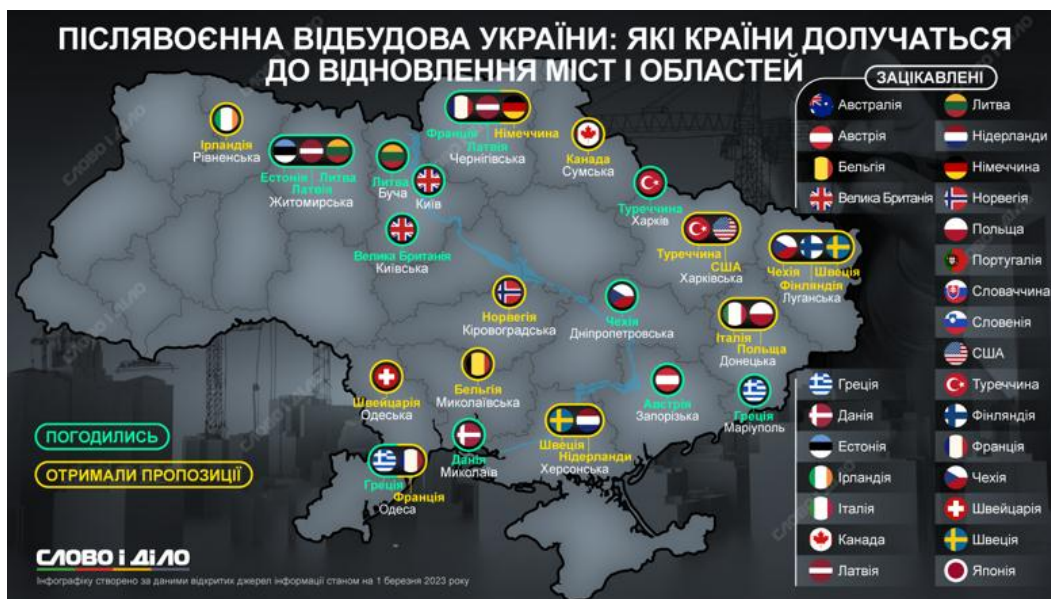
ПІСЛЯВОЄННА ВІДБУДОВА УКРАЇНИ: ЯКІ КРАЇНИ ДОЛУЧАТЬСЯ ДО ВІДНОВЛЕННЯ МІСТ І ОБЛАСТЕЙ

ЗАЦІКАВЛЕНІ

Ірландія
Рівненська

Естонія Литва
Латвія
Житомирська

Литва
Буча

Київ

Велика Британія
Київська

Франція Німеччина
Латвія
Чернігівська

Канада
Сумська

Туреччина
Харків

Туреччина
США
Харківська

Чехія Швеція
Фінляндія
Луганська

Норвегія
Кіровоградська

Чехія
Дніпропетровська

Італія
Польща
Донецька

Швейцарія
Одеська

Бельгія
Миколаївська

Австрія
Запорізька

Греція
Маріуполь

Швеція
Нідерланди
Херсонська

Данія
Миколаїв

Греція
Франція
Одеса

ПОГОДИЛИСЬ

ОТРИМАЛИ ПРОПОЗИЦІЇ

Австралія
Австрія
Бельгія
Велика Британія
Греція
Данія
Естонія
Ірландія
Італія
Канада
Латвія

Литва
Нідерланди
Німеччина
Норвегія
Польща
Португалія
Словаччина
Словенія
США
Туреччина
Фінляндія
Франція
Чехія
Швейцарія
Швеція
Японія

СЛОВО і ДІЛО
Інфографіку створено за даними відкритих джерел інформації станом на 1 березня 2023 року